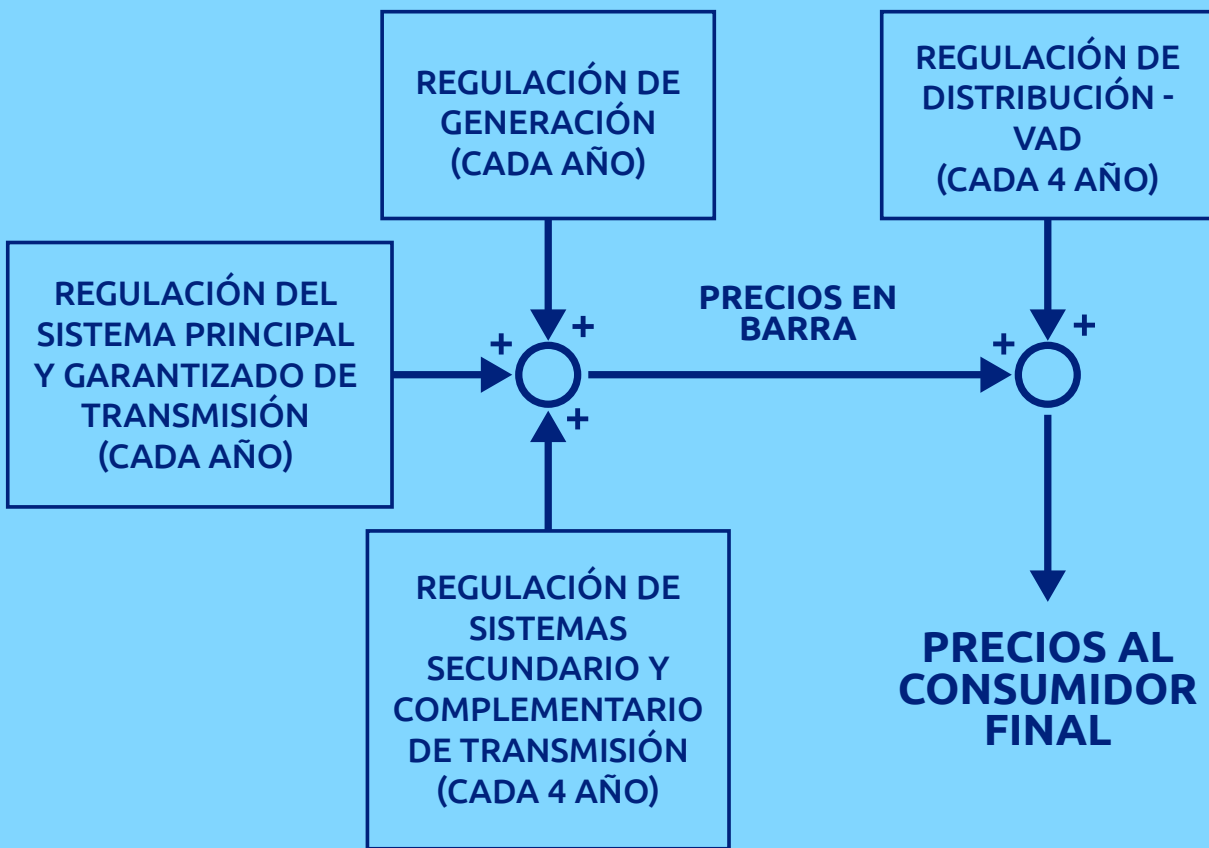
REGULACIÓN DE GENERACIÓN (CADA AÑO)

REGULACIÓN DE DISTRIBUCIÓN - VAD (CADA 4 AÑO)

REGULACIÓN DEL SISTEMA PRINCIPAL Y GARANTIZADO DE TRANSMISIÓN (CADA AÑO)

+

+

+

PRECIOS EN BARRA

+

+

REGULACIÓN DE SISTEMAS SECUNDARIO Y COMPLEMENTARIO DE TRANSMISIÓN (CADA 4 AÑO)

PRECIOS AL CONSUMIDOR FINAL